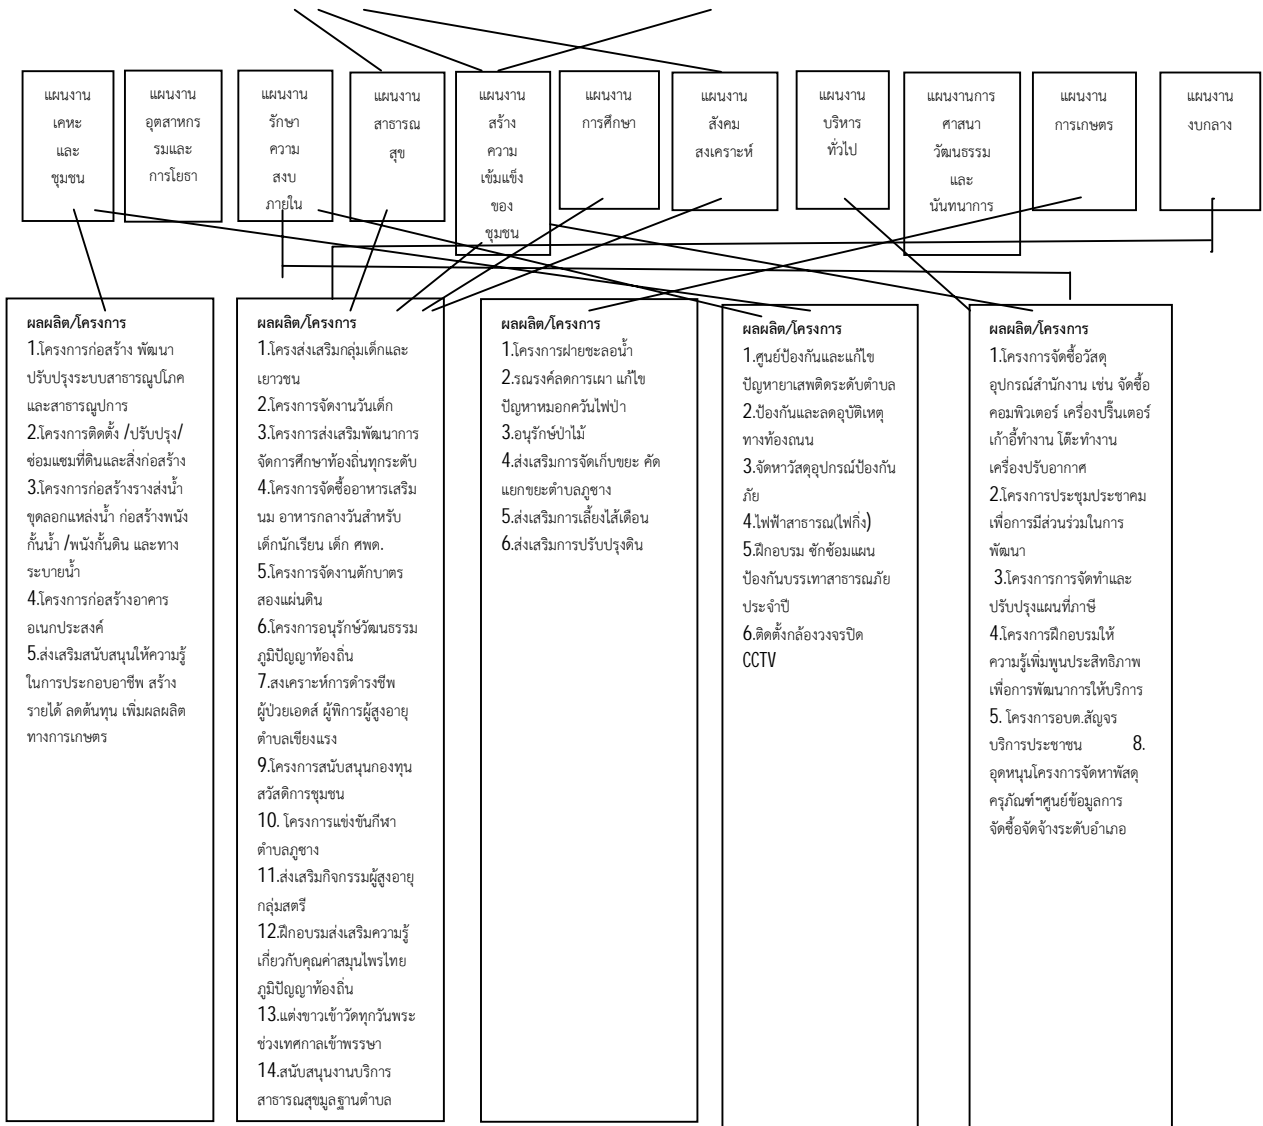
แผนงานเคหะและชุมชน

แผนงานอุตสาหกรรมและการโยธา

แผนงานรักษาความสงบภายใน

แผนงานสาธารณสุข

แผนงานสร้างความเข้มแข็งของชุมชน

แผนงานการศึกษา

แผนงานสังคมสงเคราะห์

แผนงานบริหารทั่วไป

แผนงานการศาสนาวัฒนธรรมและนันทนาการ

แผนงานการเกษตร

แผนงานงบกลาง

ผลผลิต/โครงการ
1.โครงการก่อสร้าง พัฒนาปรับปรุงระบบสาธารณูปโภคและสาธารณูปการ
2.โครงการติดตั้ง /ปรับปรุง/ซ่อมแซมที่ดินและสิ่งก่อสร้าง
3.โครงการก่อสร้างรางส่งน้ำ ขุดลอกแหล่งน้ำ ก่อสร้างพนังกั้นน้ำ /พนังกั้นดิน และทางระบายน้ำ
4.โครงการก่อสร้างอาคารอเนกประสงค์
5.ส่งเสริมสนับสนุนให้ความรู้ในการประกอบอาชีพ สร้างรายได้ ลดต้นทุน เพิ่มผลผลิตทางการเกษตร

ผลผลิต/โครงการ
1.โครงส่งเสริมกลุ่มเด็กและเยาวชน
2.โครงการจัดงานวันเด็ก
3.โครงการส่งเสริมพัฒนาการจัดการศึกษาท้องถิ่นทุกระดับ
4.โครงการจัดซื้ออาหารเสริมนม อาหารกลางวันสำหรับเด็กนักเรียน เด็ก ศพด.
5.โครงการจัดงานตักบาตรสองแผ่นดิน
6.โครงการอนุรักษ์วัฒนธรรมภูมิปัญญาท้องถิ่น
7.สงเคราะห์การดำรงชีพผู้ป่วยเอดส์ ผู้พิการผู้สูงอายุตำบลเชียงแรง
9.โครงการสนับสนุนกองทุนสวัสดิการชุมชน
10. โครงการแข่งขันกีฬาตำบลภูซาง
11.ส่งเสริมกิจกรรมผู้สูงอายุกลุ่มสตรี
12.ฝึกอบรมส่งเสริมความรู้เกี่ยวกับคุณค่าสมุนไพรไทยภูมิปัญญาท้องถิ่น
13.แต่งขาวเข้าวัดทุกวันพระช่วงเทศกาลเข้าพรรษา
14.สนับสนุนงานบริการสาธารณสุขมูลฐานตำบล

ผลผลิต/โครงการ
1.โครงการฝายชะลอน้ำ
2.รณรงค์ลดการเผา แก้ไขปัญหาหมอกควันไฟป่า
3.อนุรักษ์ป่าไม้
4.ส่งเสริมการจัดเก็บขยะ คัดแยกขยะตำบลภูซาง
5.ส่งเสริมการเลี้ยงไส้เดือน
6.ส่งเสริมการปรับปรุงดิน

ผลผลิต/โครงการ
1.ศูนย์ป้องกันและแก้ไขปัญหายาเสพติดระดับตำบล
2.ป้องกันและลดอุบัติเหตุทางท้องถนน
3.จัดหาวัสดุอุปกรณ์ป้องกันภัย
4.ไฟฟ้าสาธารณ(ไฟกิ่ง)
5.ฝึกอบรม ซักซ้อมแผนป้องกันบรรเทาสาธารณภัยประจำปี
6.ติดตั้งกล้องวงจรปิด CCTV

ผลผลิต/โครงการ
1.โครงการจัดซื้อวัสดุอุปกรณ์สำนักงาน เช่น จัดซื้อคอมพิวเตอร์ เครื่องปริ้นเตอร์ เก้าอี้ทำงาน โต๊ะทำงาน เครื่องปรับอากาศ
2.โครงการประชุมประชาคมเพื่อการมีส่วนร่วมในการพัฒนา
3.โครงการการจัดทำและปรับปรุงแผนที่ภาษี
4.โครงการฝึกอบรมให้ความรู้เพิ่มพูนประสิทธิภาพเพื่อการพัฒนาการให้บริการ
5. โครงการอบต.สัญจรบริการประชาชน 8. อุดหนุนโครงการจัดหาพัสดุครุภัณฑ์ฯศูนย์ข้อมูลการจัดซื้อจัดจ้างระดับอำเภอ